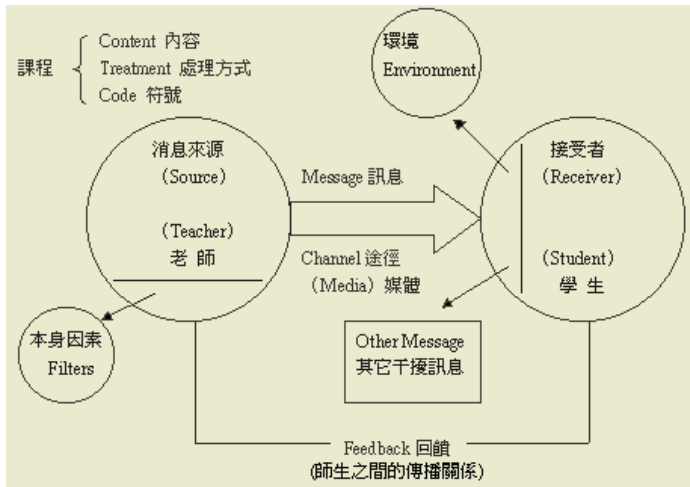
課程 Content 內容
Treatment 處理方式
Code 符號

環境
Environment

消息來源
(Source)

(Teacher)
老 師

Message 訊息

Channel 途徑
(Media) 媒體

接受者
(Receiver)

(Student)
學 生

本身因素
Filters

Other Message
其它干擾訊息

Feedback 回饋
(師生之間的傳播關係)